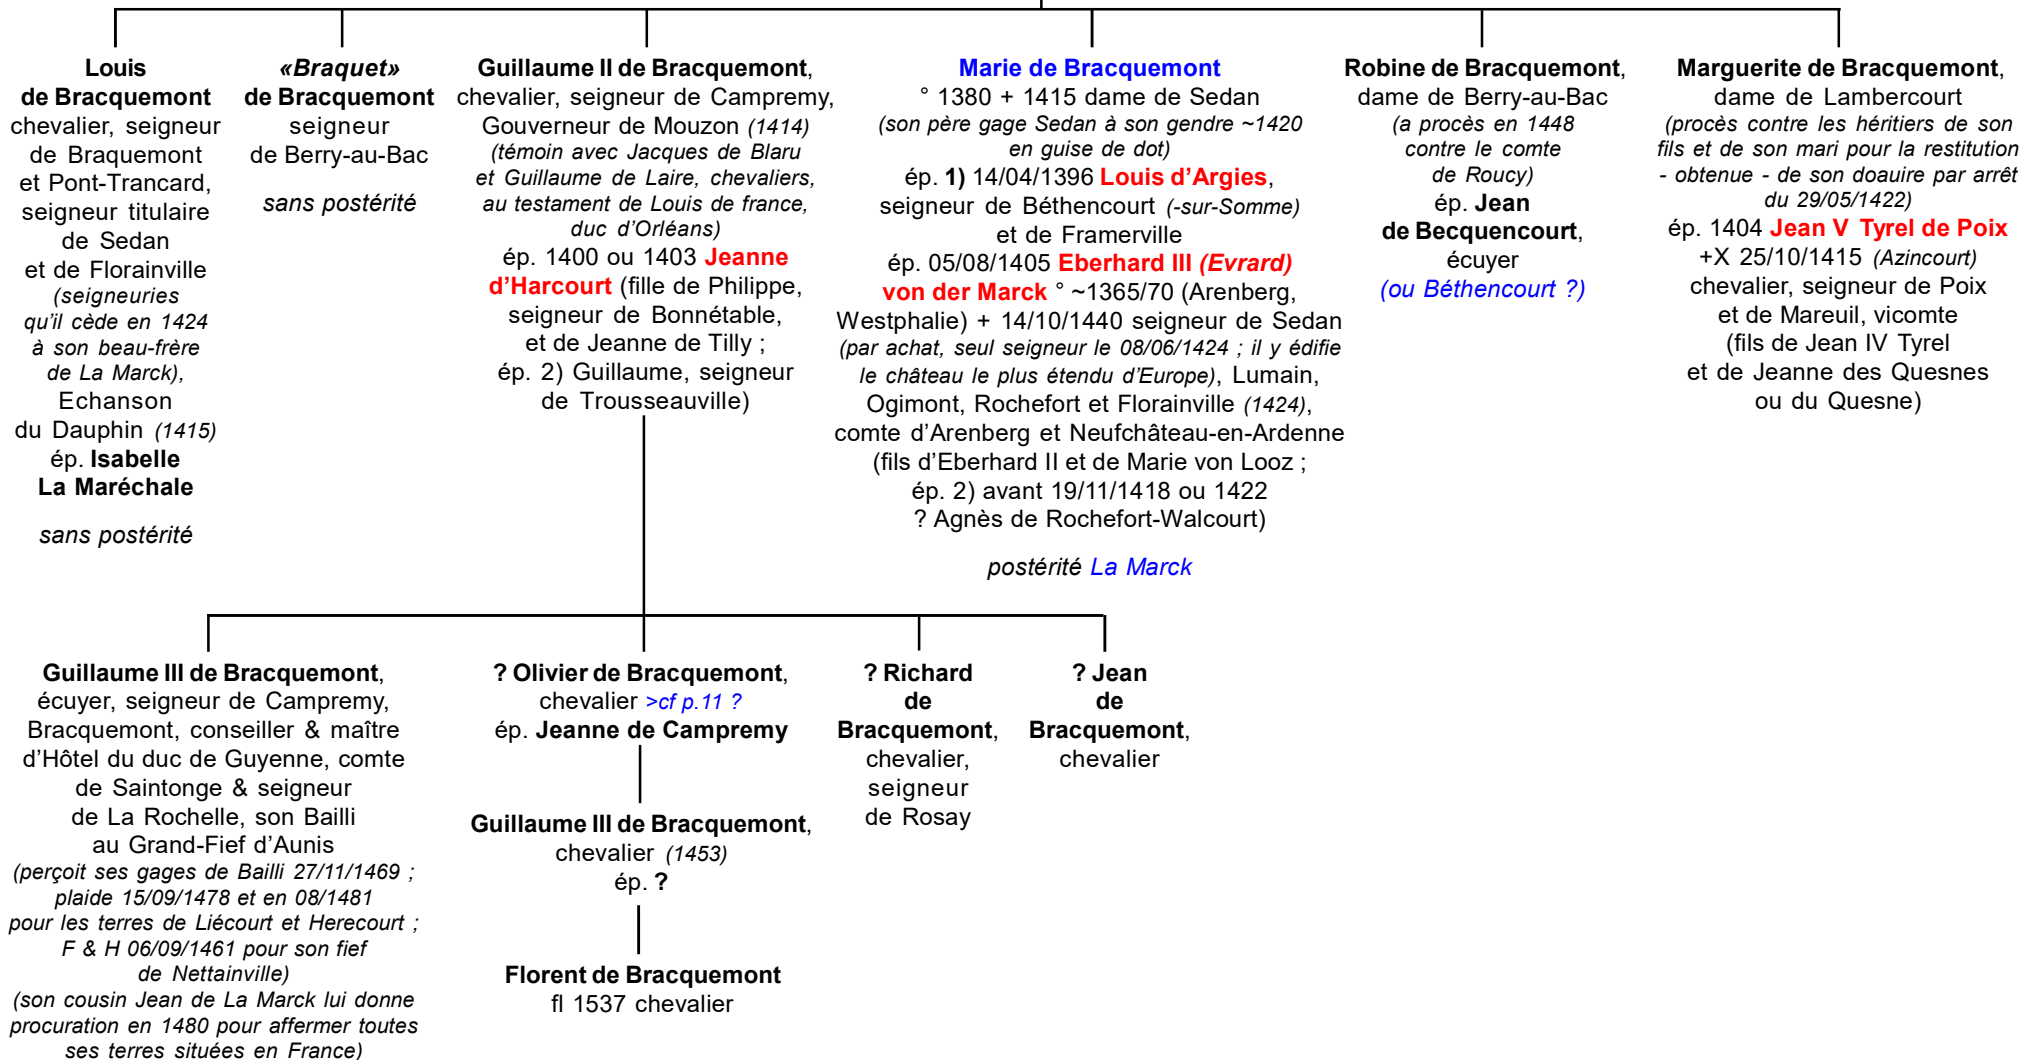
Louis de Bracquemont chevalier, seigneur de Braquemont et Pont-Trancard, seigneur titulaire de Sedan et de Florainville (seigneuries qu'il cède en 1424 à son beau-frère de La Marck), Echanson du Dauphin (1415) ép. Isabelle La Maréchale

sans postérité

«Braquet» de Bracquemont seigneur de Berry-au-Bac

sans postérité

Guillaume II de Bracquemont, chevalier, seigneur de Campremy, Gouverneur de Mouzon (1414) (témoin avec Jacques de Blaru et Guillaume de Laire, chevaliers, au testament de Louis de france, duc d'Orléans) ép. 1400 ou 1403 Jeanne d'Harcourt (fille de Philippe, seigneur de Bonnétable, et de Jeanne de Tilly ; ép. 2) Guillaume, seigneur de Trousseauville)

Marie de Bracquemont
° 1380 + 1415 dame de Sedan (son père gage Sedan à son gendre ~1420 en guise de dot) ép. 1) 14/04/1396 Louis d'Argies, seigneur de Béthencourt (-sur-Somme) et de Framerville ép. 05/08/1405 Eberhard III (Evrard) von der Marck ° ~1365/70 (Arenberg, Westphalie) + 14/10/1440 seigneur de Sedan (par achat, seul seigneur le 08/06/1424 ; il y édifie le château le plus étendu d'Europe), Lumain, Ogimont, Rochefort et Florainville (1424), comte d'Arenberg et Neufchâteau-en-Ardenne (fils d'Eberhard II et de Marie von Looz ; ép. 2) avant 19/11/1418 ou 1422 ? Agnès de Rochefort-Walcourt)

postérité La Marck

Robine de Bracquemont, dame de Berry-au-Bac (a procès en 1448 contre le comte de Roucy) ép. Jean de Becquencourt, écuyer (ou Béthencourt ?)

Marguerite de Bracquemont, dame de Lambercourt (procès contre les héritiers de son fils et de son mari pour la restitution - obtenue - de son doaire par arrêt du 29/05/1422) ép. 1404 Jean V Tyrel de Poix +X 25/10/1415 (Azincourt) chevalier, seigneur de Poix et de Mareuil, vicomte (fils de Jean IV Tyrel et de Jeanne des Quesnes ou du Quesne)

Guillaume III de Bracquemont, écuyer, seigneur de Campremy, Bracquemont, conseiller & maître d'Hôtel du duc de Guyenne, comte de Saintonge & seigneur de La Rochelle, son Bailli au Grand-Fief d'Aunis (perçoit ses gages de Bailli 27/11/1469 ; plaide 15/09/1478 et en 08/1481 pour les terres de Liécourt et Herecourt ; F & H 06/09/1461 pour son fief de Nettainville) (son cousin Jean de La Marck lui donne procuration en 1480 pour affermer toutes ses terres situées en France)

? Olivier de Bracquemont, chevalier >cf p.11 ? ép. Jeanne de Campremy

Guillaume III de Bracquemont, chevalier (1453) ép. ?

Florent de Bracquemont fl 1537 chevalier

? Richard de Bracquemont, chevalier, seigneur de Rosay

? Jean de Bracquemont, chevalier